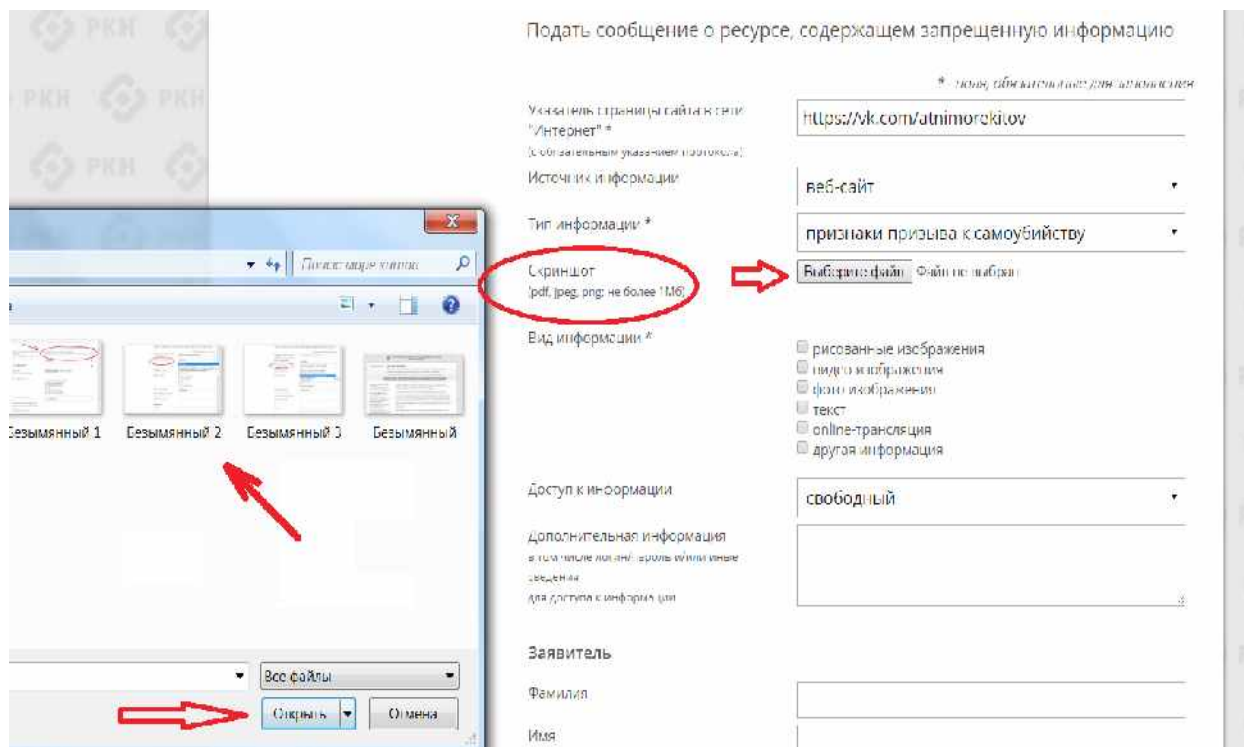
РКН РКН РКН РКН РКН

Подать сообщение о ресурсе, содержащем запрещенную информацию

* - поля, обязательные для заполнения

Указатель страницы сайта в сети "Интернет" *
(с обязательным указанием протокола)

https://vk.com/atnimorekitov

Источник информации

веб-сайт

Тип информации *

признаки призыва к самоубийству

Скриншот
(pdf, jpeg, png; не более 1 Мб)

Выберите файл Файл не выбран

Вид информации *

рисованные изображения
видео изображения
фото изображения
текст
online-трансляция
другая информация

Доступ к информации

свободный

Дополнительная информация
в том числе логин/пароль и/или иные сведения
для доступа к информации

Заявитель

Фамилия

Имя

Поиск: Мои рисунки

Безымянный 1 Безымянный 2 Безымянный 3 Безымянный

Все файлы

Открыть Отмена